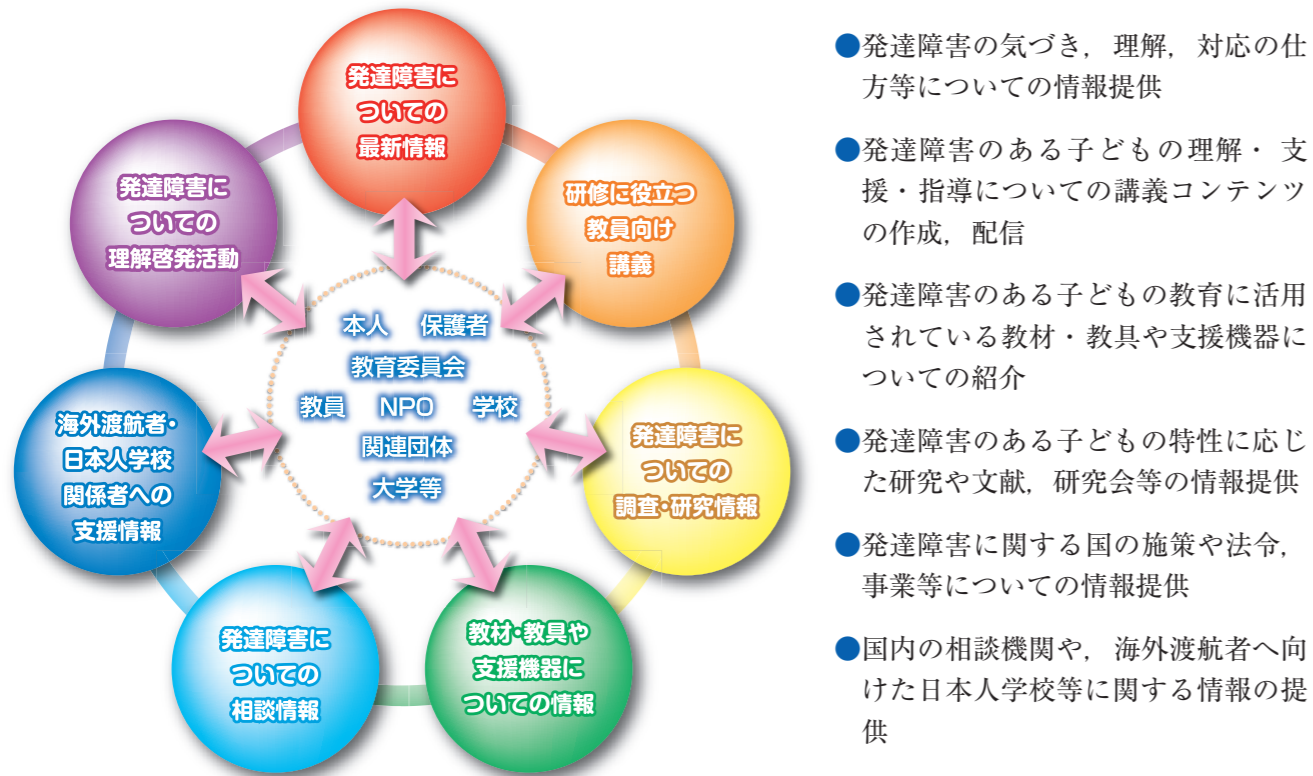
発達障害についての最新情報

研修に役立つ教員向け講義

発達障害についての調査・研究情報

教材・教具や支援機器についての情報

発達障害についての相談情報

海外渡航者・日本人学校関係者への支援情報

発達障害についての理解啓発活動

本人　保護者
教育委員会
教員　NPO　学校
関連団体
大学等

●発達障害の気づき，理解，対応の仕方等についての情報提供

●発達障害のある子どもの理解・支援・指導についての講義コンテンツの作成，配信

●発達障害のある子どもの教育に活用されている教材・教具や支援機器についての紹介

●発達障害のある子どもの特性に応じた研究や文献，研究会等の情報提供

●発達障害に関する国の施策や法令，事業等についての情報提供

●国内の相談機関や，海外渡航者へ向けた日本人学校等に関する情報の提供